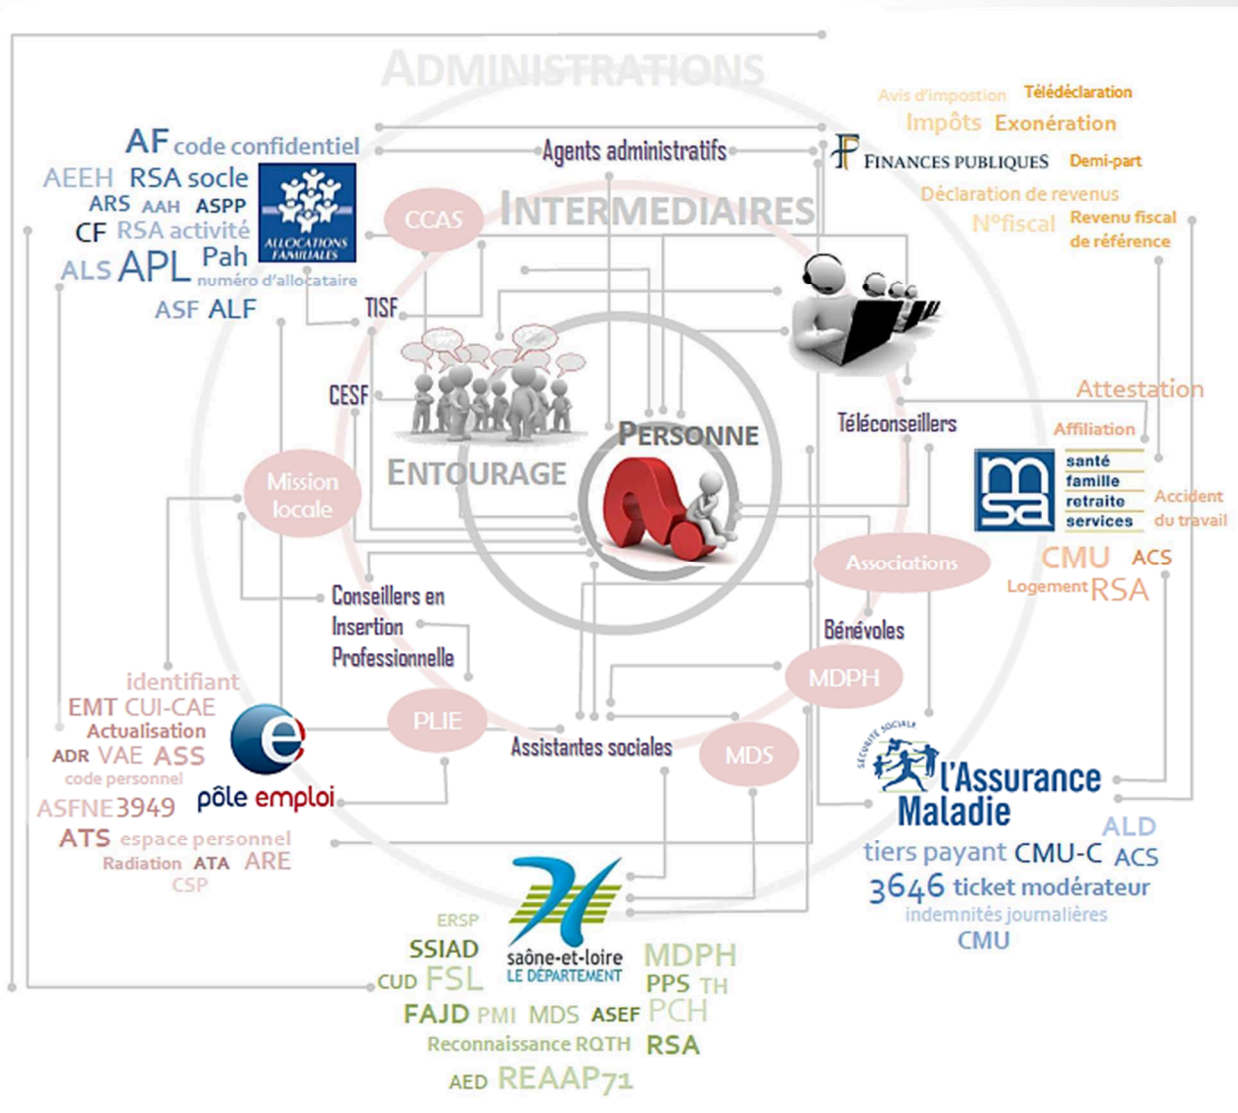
ADMINISTRATIONS

AF code confidentiel
AEEH RSA socle
ARS AAH ASPP
CF RSA activité
ALS APL Pah
numéro d'allocataire
ASF ALF
ALLOCATIONS FAMILIALES

Agents administratifs

Avis d'impostion Télédéclaration
Impôts Exonération
FINANCES PUBLIQUES Demi-part
Déclaration de revenus
N°fiscal Revenu fiscal de référence

CCAS
INTERMEDIAIRES
TISF
CESF
ENTOURAGE
PERSONNE
Téléconseillers

Attestation
Affiliation
santé
famille
retraite
services
Accident du travail
CMU ACS
Logement RSA

Mission locale
Conseillers en Insertion Professionnelle
Associations
Bénévoles
MDPH
PLIE
Assistantes sociales
MDS

identifiant
EMT CUI-CAE
Actualisation
ADR VAE ASS
code personnel
ASFNE 3949
pôle emploi
ATS espace personnel
Radiation ATA ARE
CSP

SÉCURITÉ SOCIALE
l'Assurance Maladie
ALD
tiers payant CMU-C ACS
3646 ticket modérateur
indemnités journalières
CMU

ERSP
SSIAD
saône-et-loire LE DÉPARTEMENT
MDPH
CUD FSL
PPS TH
FAJD PMI MDS ASEF PCH
Reconnaissance RQTH RSA
AED REAAP71